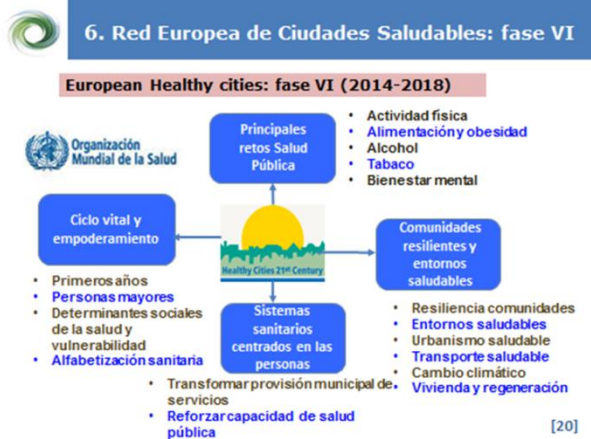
6. Red Europea de Ciudades Saludables: fase VI

European Healthy cities: fase VI (2014-2018)

Organización Mundial de la Salud

Principales retos Salud Pública

• Actividad física
• Alimentación y obesidad
• Alcohol
• Tabaco
• Bienestar mental

Ciclo vital y empoderamiento

Healthy Cities 21st Century

Comunidades resilientes y entornos saludables

• Primeros años
• Personas mayores
• Determinantes sociales de la salud y vulnerabilidad
• Alfabetización sanitaria

Sistemas sanitarios centrados en las personas

• Resiliencia comunidades
• Entornos saludables
• Urbanismo saludable
• Transporte saludable
• Cambio climático
• Vivienda y regeneración

• Transformar provisión municipal de servicios
• Reforzar capacidad de salud pública

[20]